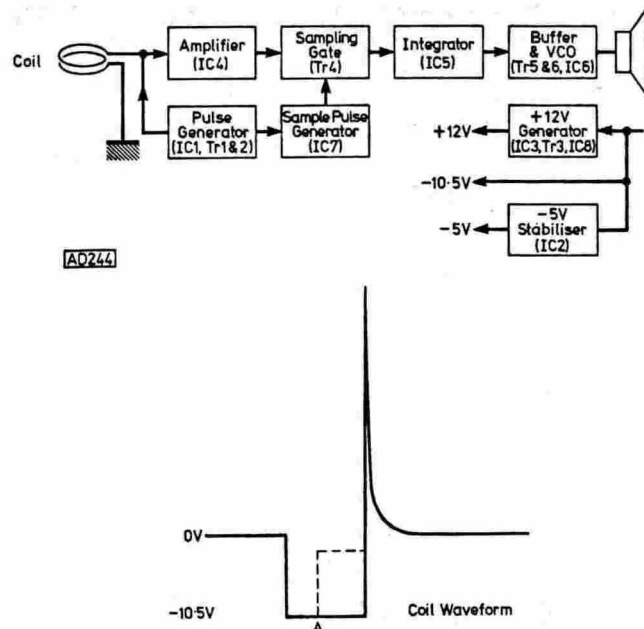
Coil

Amplifier (IC4)

Sampling Gate (Tr4)

Integrator (IC5)

Buffer & VCO (Tr5 &6, IC6)

Pulse Generator (IC1, Tr1&2)

Sample Pulse Generator (IC7)

+12V

+12V Generator (IC3, Tr3, IC8)

−10·5V

−5V

−5V Stabiliser (IC2)

AD244

0V

−10·5V

Coil Waveform